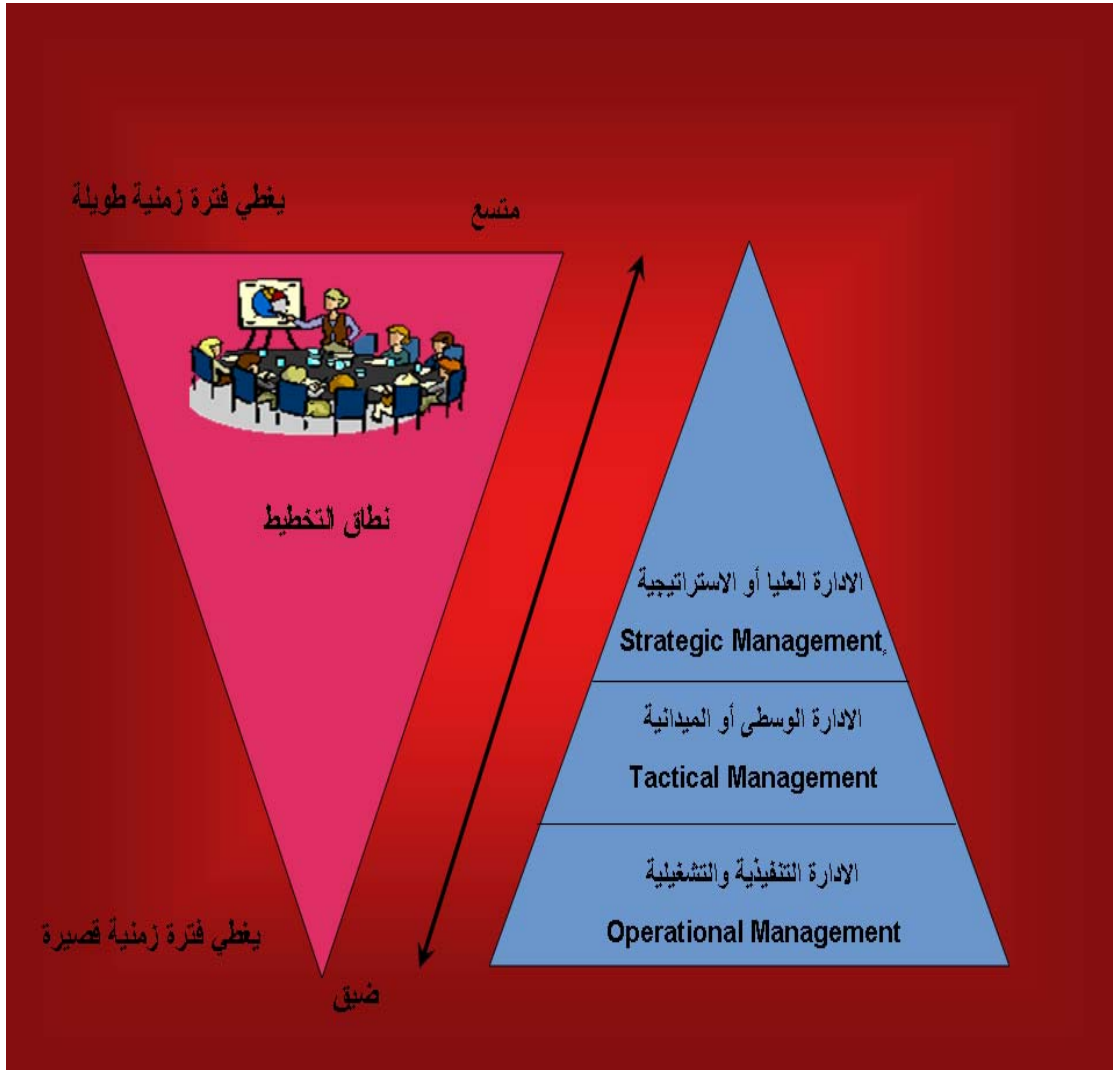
يغطي فترة زمنية طويلة

متسع

نطاق التخطيط

الادارة العليا أو الاستراتيجية

Strategic Management

الادارة الوسطى أو الميدانية

Tactical Management

الادارة التنفيذية والتشغيلية

Operational Management

يغطي فترة زمنية قصيرة

ضيق